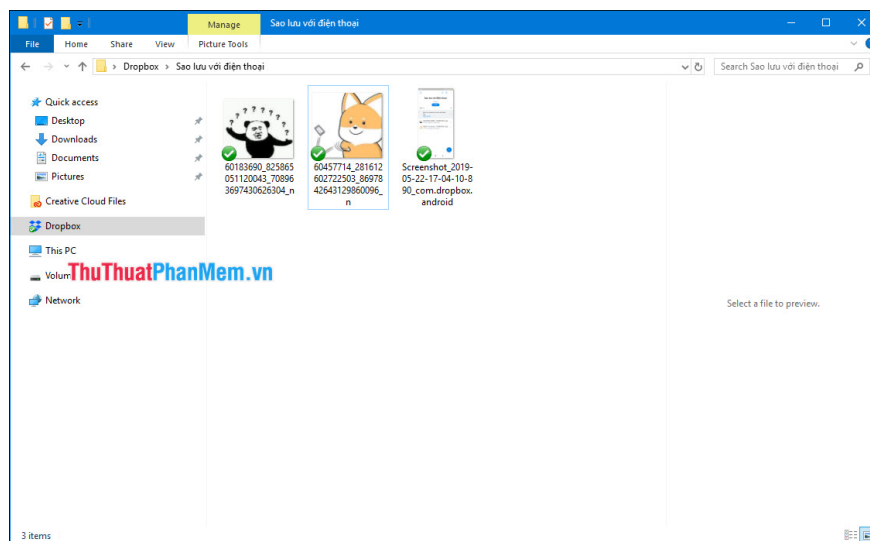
Manage
Sao lưu với điện thoại
File
Home
Share
View
Picture Tools
Dropbox > Sao lưu với điện thoại
Search Sao lưu với điện thoại
Quick access
Desktop
Downloads
Documents
Pictures
Creative Cloud Files
Dropbox
This PC
Volum
ThuThuatPhanMem.vn
Network
60183690_825865051120043_708963697430626304_n
60457714_281612602722503_8697842643129860096_n
Screenshot_2019-05-22-17-04-10-890_com.dropbox.android
Select a file to preview.
3 items